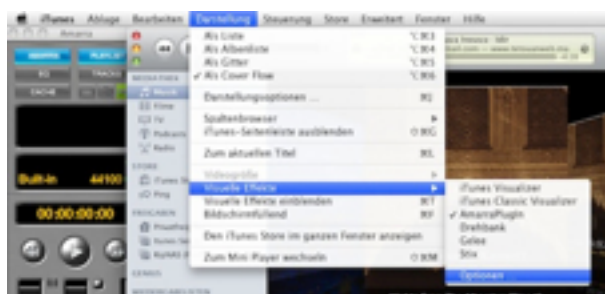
iTunes Ablage Bearbeiten Darstellung Steuerung Store Erweitert Fenster Hilfe

Amarra

Als Liste ⌥⌘3
Als Albenliste ⌥⌘4
Als Gitter ⌥⌘5
✓ Als Cover Flow ⌥⌘6

Darstellungsoptionen ... ⌘J

Spaltenbrowser
iTunes-Seitenleiste ausblenden ⇧⌘G

Zum aktuellen Titel ⌘L

Videogröße

Visuelle Effekte
Visuelle Effekte einblenden ⌘T
Bildschirmfüllend ⌘F

Den iTunes Store im ganzen Fenster anzeigen

Zum Mini Player wechseln ⇧⌘M

iTunes Visualizer
iTunes Classic Visualizer
✓ AmarraPlugIn
Drehbank
Gelee
Stix

Optionen

MEDIATHEK
Musik
Filme
TV
Podcasts
Radio
STORE
iTunes St
Ping
FREIGABEN
GENIUS

Built-in 44100
00:00:00:00